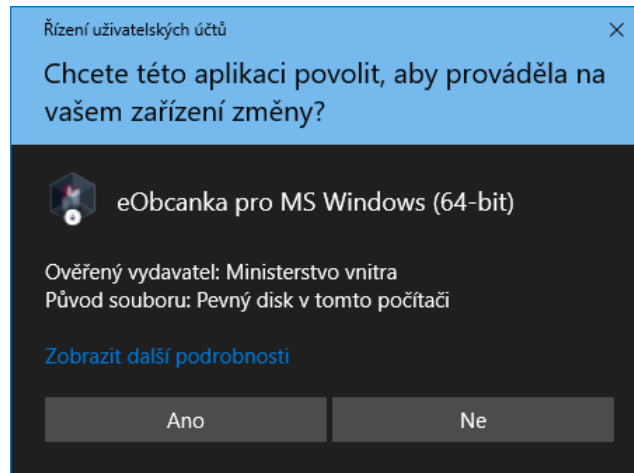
Řízení uživatelských účtů

×

Chcete této aplikaci povolit, aby prováděla na vašem zařízení změny?

eObcanka pro MS Windows (64-bit)

Ověřený vydavatel: Ministerstvo vnitra
Původ souboru: Pevný disk v tomto počítači

Zobrazit další podrobnosti

Ano

Ne